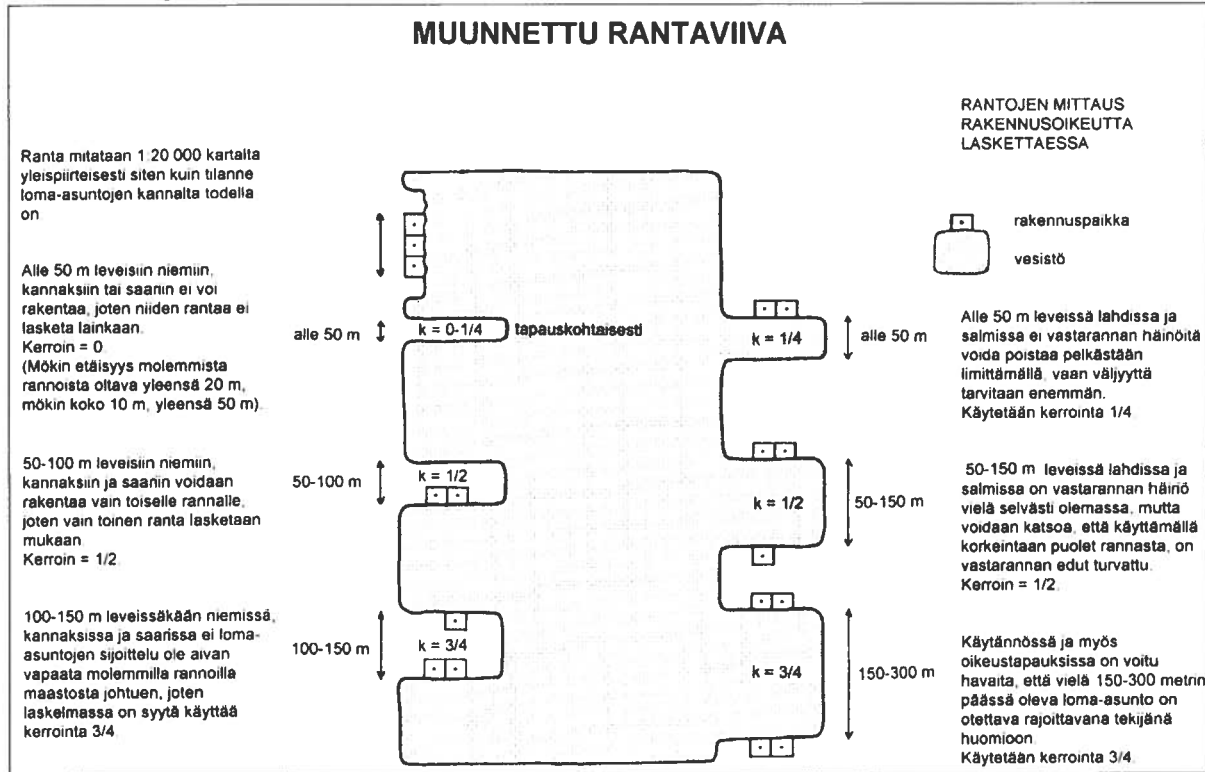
MUUNNETTU RANTAVIIVA

RANTOJEN MITTAUS RAKENNUSOIKEUTTA LASKETTAESSA

rakennuspaikka

vesistö

Ranta mitataan 1:20 000 kartalta yleispiirteisesti siten kuin tilanne loma-asuntojen kannalta todella on.

Alle 50 m leveisiin niemiin, kannaksiin tai saariin ei voi rakentaa, joten niiden rantaa ei lasketa lainkaan.
Kerroin = 0
(Mökin etäisyys molemmista rannoista oltava yleensä 20 m, mökin koko 10 m, yleensä 50 m).

50-100 m leveisiin niemiin, kannaksiin ja saariin voidaan rakentaa vain toiselle rannalle, joten vain toinen ranta lasketaan mukaan.
Kerroin = 1/2.

100-150 m leveissäkään niemissä, kannaksissa ja saarissa ei loma-asuntojen sijoittelu ole aivan vapaata molemmilla rannoilla maastosta johtuen, joten laskelmassa on syytä käyttää kerrointa 3/4.

alle 50 m

k = 0-1/4 tapauskohtaisesti

50-100 m

k = 1/2

100-150 m

k = 3/4

k = 1/4

alle 50 m

k = 1/2

50-150 m

k = 3/4

150-300 m

Alle 50 m leveissä lahdissa ja salmissa ei vastarannan häiriöitä voida poistaa pelkästään limittämällä, vaan väljyyttä tarvitaan enemmän.
Käytetään kerrointa 1/4.

50-150 m leveissä lahdissa ja salmissa on vastarannan häiriö vielä selvästi olemassa, mutta voidaan katsoa, että käyttämällä korkeintaan puolet rannasta, on vastarannan edut turvattu.
Kerroin = 1/2.

Käytännössä ja myös oikeustapauksissa on voitu havaita, että vielä 150-300 metrin päässä oleva loma-asunto on otettava rajoittavana tekijänä huomioon.
Käytetään kerrointa 3/4.